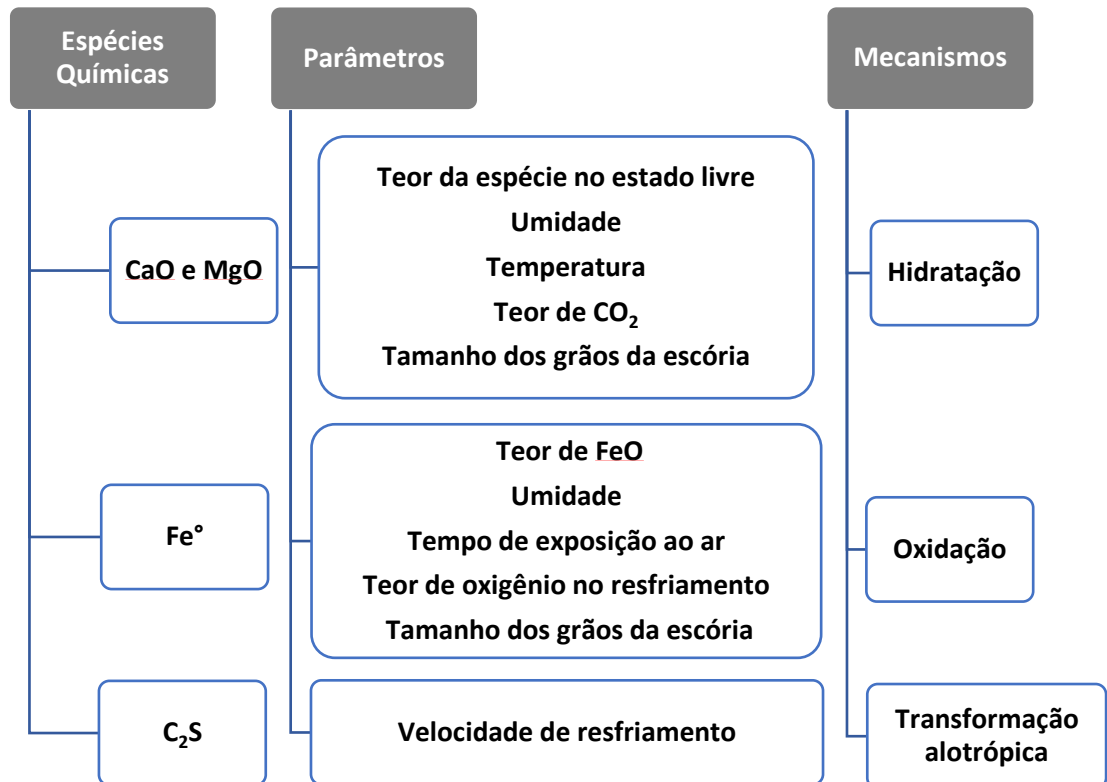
Espécies Químicas

Parâmetros

Mecanismos

CaO e MgO

Teor da espécie no estado livre
Umidade
Temperatura
Teor de $CO_2$
Tamanho dos grãos da escória

Hidratação

Fe°

Teor de FeO
Umidade
Tempo de exposição ao ar
Teor de oxigênio no resfriamento
Tamanho dos grãos da escória

Oxidação

$C_2S$

Velocidade de resfriamento

Transformação alotrópica